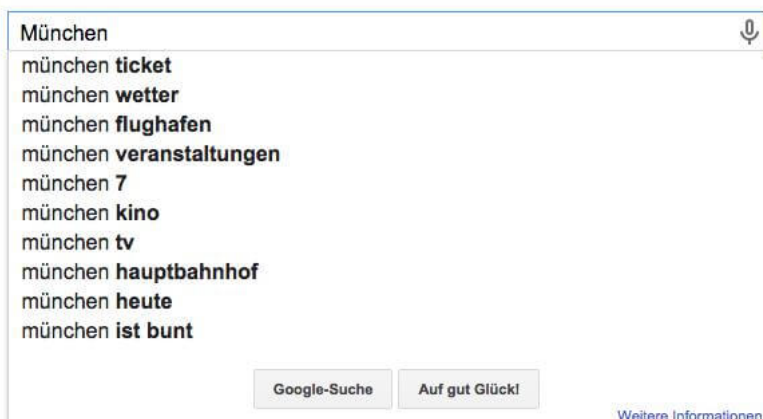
München

münchen **ticket**
münchen **wetter**
münchen **flughafen**
münchen **veranstaltungen**
münchen **7**
münchen **kino**
münchen **tv**
münchen **hauptbahnhof**
münchen **heute**
münchen **ist bunt**

Google-Suche | Auf gut Glück!

Weitere Informationen